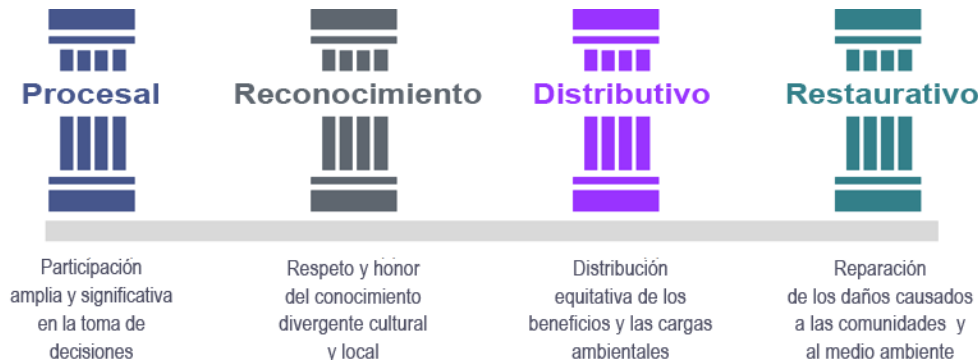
Procesal

Reconocimiento

Distributivo

Restaurativo

Participación amplia y significativa en la toma de decisiones

Respeto y honor del conocimiento divergente cultural y local

Distribución equitativa de los beneficios y las cargas ambientales

Reparación de los daños causados a las comunidades y al medio ambiente